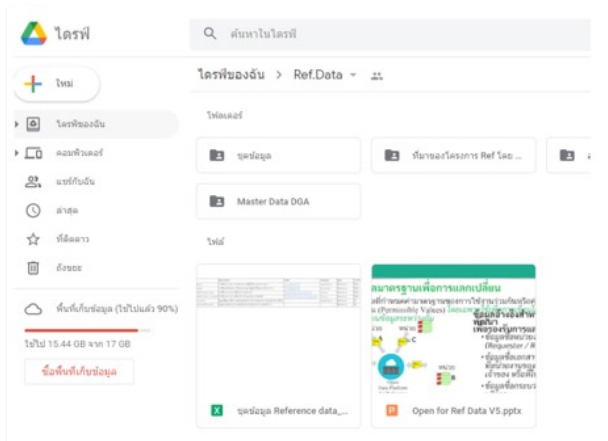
ไดรฟ์

ค้นหาในไดรฟ์

ใหม่

ไดรฟ์ของฉัน
คอมพิวเตอร์
แชร์กับฉัน
ล่าสุด
ที่ติดดาว
ถังขยะ

พื้นที่เก็บข้อมูล (ใช้ไปแล้ว 90%)
ใช้ไป 15.44 GB จาก 17 GB
ซื้อพื้นที่เก็บข้อมูล

ไดรฟ์ของฉัน > Ref.Data

โฟลเดอร์

ชุดข้อมูล
ที่มาของโครงการ Ref โดย ...
Master Data DGA

ไฟล์

มาตรฐานเพื่อการแลกเปลี่ยน
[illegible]

ชุดข้อมูล Reference data_...
Open for Ref Data V5.pptx